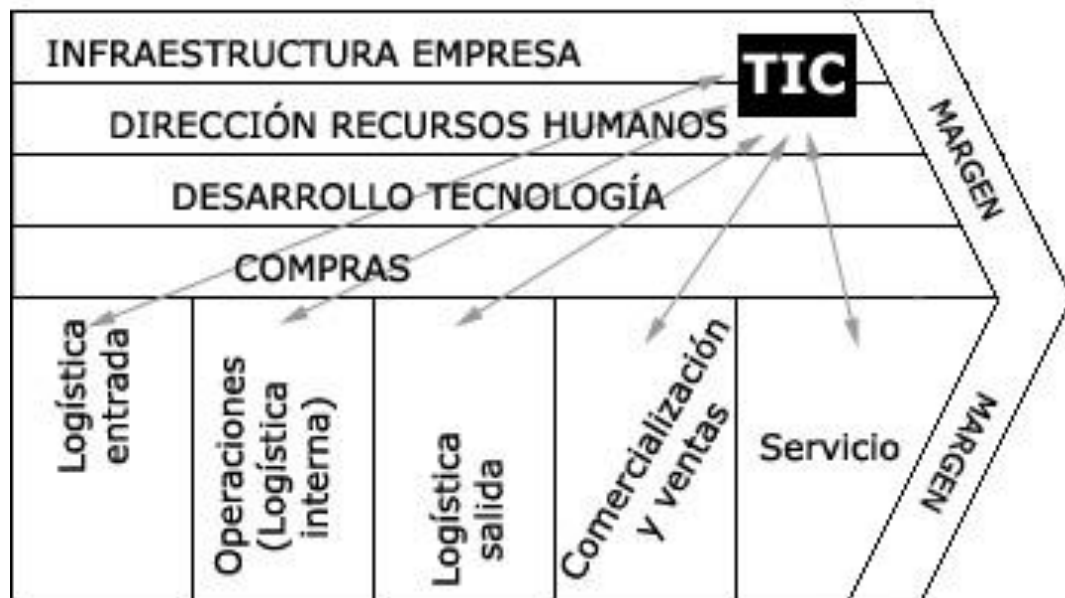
INFRAESTRUCTURA EMPRESA

TIC

DIRECCIÓN RECURSOS HUMANOS

DESARROLLO TECNOLOGÍA

COMPRAS

MARGEN

Logística entrada

Operaciones (Logística interna)

Logística salida

Comercialización y ventas

Servicio

MARGEN